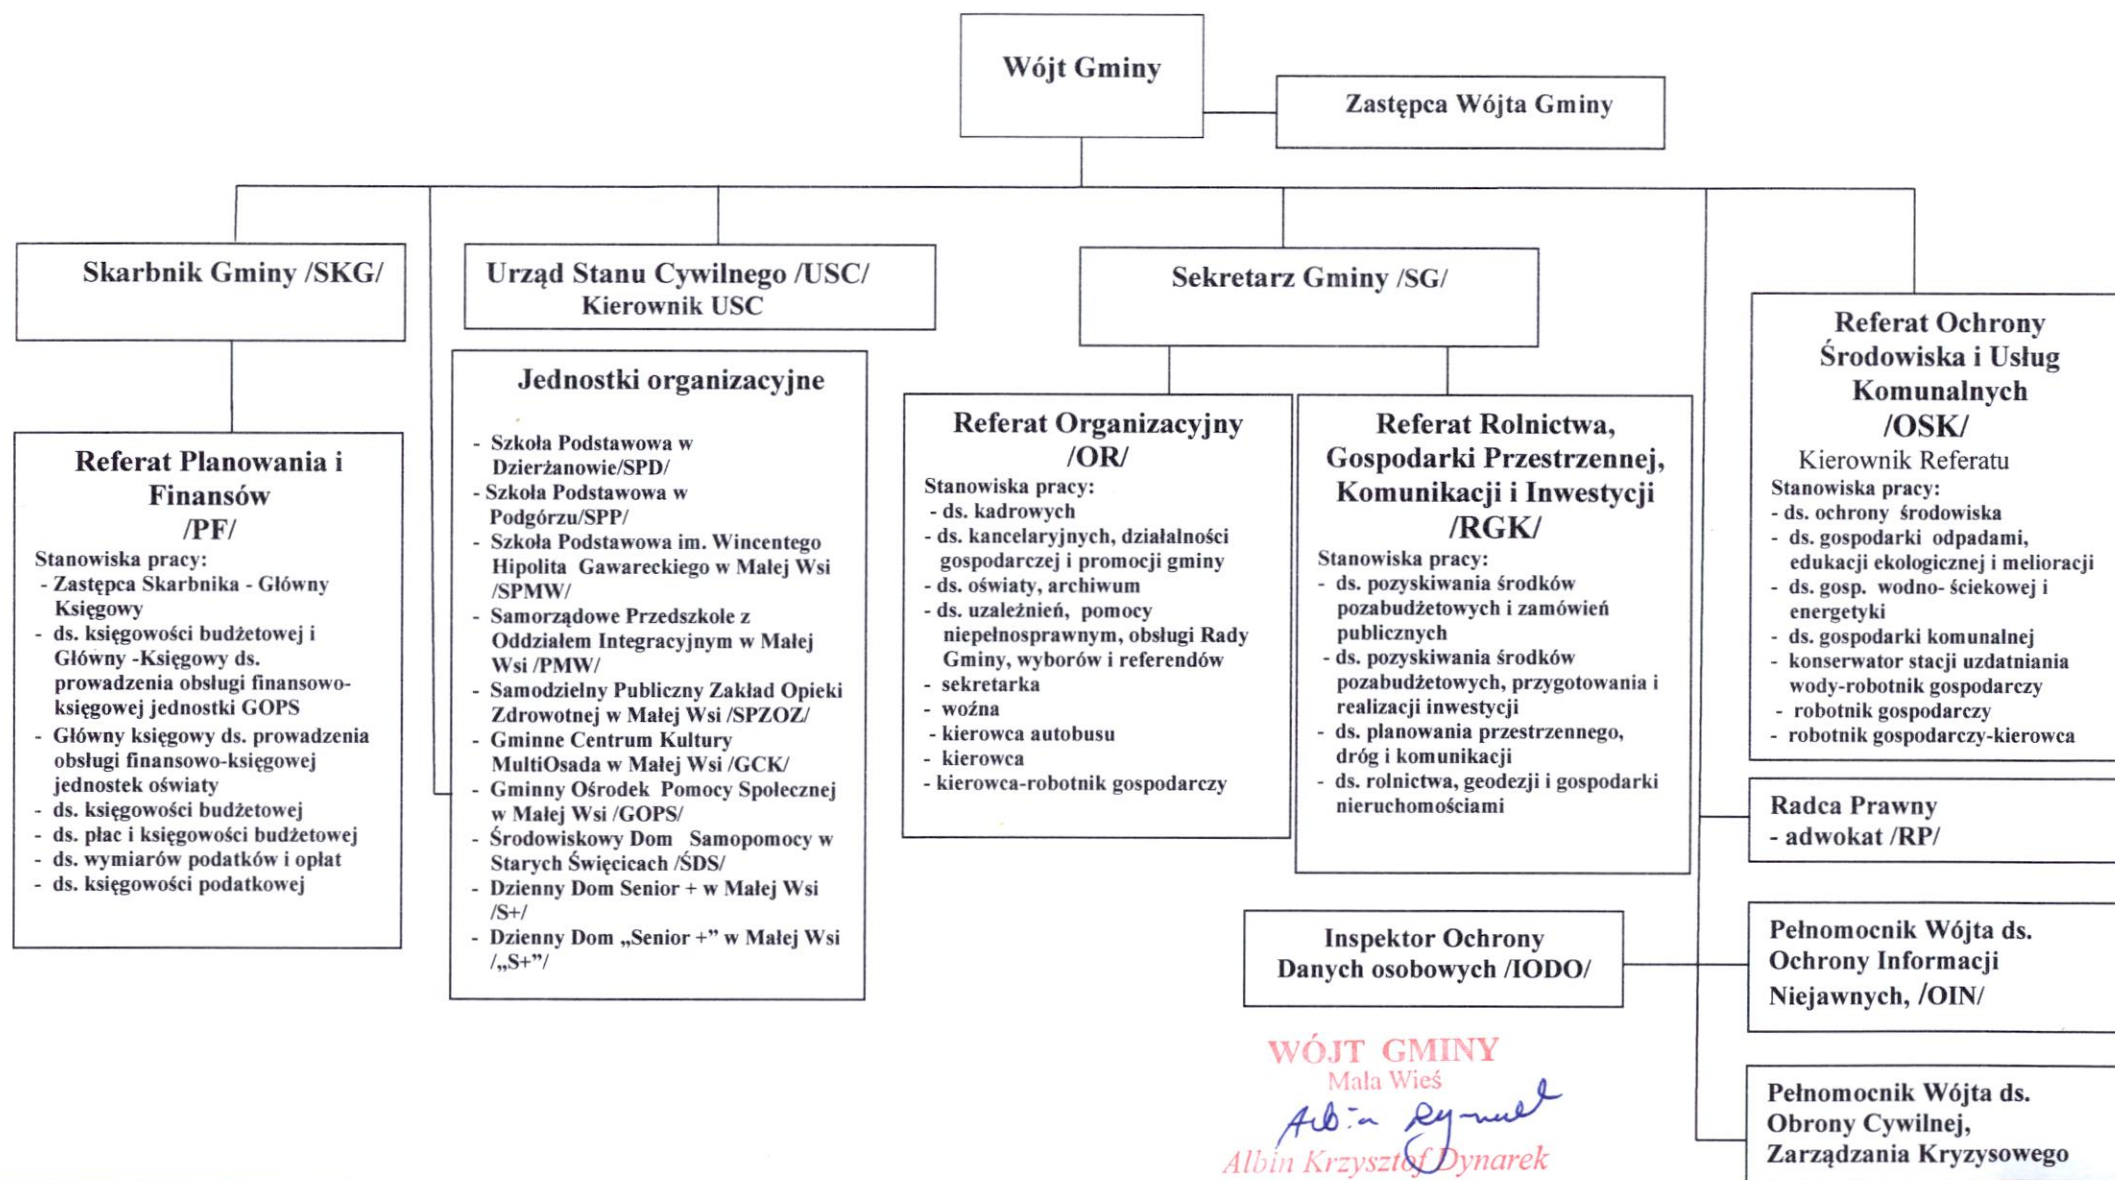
Wójt Gminy

Zastępca Wójta Gminy

Skarbnik Gminy /SKG/

Urząd Stanu Cywilnego /USC/
Kierownik USC

Sekretarz Gminy /SG/

Referat Ochrony Środowiska i Usług Komunalnych /OSK/
Kierownik Referatu
Stanowiska pracy:
- ds. ochrony środowiska
- ds. gospodarki odpadami, edukacji ekologicznej i melioracji
- ds. gosp. wodno- ściekowej i energetyki
- ds. gospodarki komunalnej
- konserwator stacji uzdatniania wody-robotnik gospodarczy
- robotnik gospodarczy
- robotnik gospodarczy-kierowca

Referat Planowania i Finansów /PF/
Stanowiska pracy:
- Zastępca Skarbnika - Główny Księgowy
- ds. księgowości budżetowej i Główny -Księgowy ds. prowadzenia obsługi finansowo-księgowej jednostki GOPS
- Główny księgowy ds. prowadzenia obsługi finansowo-księgowej jednostek oświaty
- ds. księgowości budżetowej
- ds. płac i księgowości budżetowej
- ds. wymiarów podatków i opłat
- ds. księgowości podatkowej

Jednostki organizacyjne
- Szkoła Podstawowa w Dzierżanowie/SPD/
- Szkoła Podstawowa w Podgórzu/SPP/
- Szkoła Podstawowa im. Wincentego Hipolita Gawareckiego w Małej Wsi /SPMW/
- Samorządowe Przedszkole z Oddziałem Integracyjnym w Małej Wsi /PMW/
- Samodzielny Publiczny Zakład Opieki Zdrowotnej w Małej Wsi /SPZOZ/
- Gminne Centrum Kultury MultiOsada w Małej Wsi /GCK/
- Gminny Ośrodek Pomocy Społecznej w Małej Wsi /GOPS/
- Środowiskowy Dom Samopomocy w Starych Święcicach /ŚDS/
- Dzienny Dom Senior + w Małej Wsi /S+/
- Dzienny Dom „Senior +" w Małej Wsi /„S+"/

Referat Organizacyjny /OR/
Stanowiska pracy:
- ds. kadrowych
- ds. kancelaryjnych, działalności gospodarczej i promocji gminy
- ds. oświaty, archiwum
- ds. uzależnień, pomocy niepełnosprawnym, obsługi Rady Gminy, wyborów i referendów
- sekretarka
- woźna
- kierowca autobusu
- kierowca
- kierowca-robotnik gospodarczy

Referat Rolnictwa, Gospodarki Przestrzennej, Komunikacji i Inwestycji /RGK/
Stanowiska pracy:
- ds. pozyskiwania środków pozabudżetowych i zamówień publicznych
- ds. pozyskiwania środków pozabudżetowych, przygotowania i realizacji inwestycji
- ds. planowania przestrzennego, dróg i komunikacji
- ds. rolnictwa, geodezji i gospodarki nieruchomościami

Radca Prawny
- adwokat /RP/

Inspektor Ochrony Danych osobowych /IODO/

Pełnomocnik Wójta ds. Ochrony Informacji Niejawnych, /OIN/

Pełnomocnik Wójta ds. Obrony Cywilnej, Zarządzania Kryzysowego

WÓJT GMINY
Mała Wieś
Albin Dynarek
Albin Krzysztof Dynarek